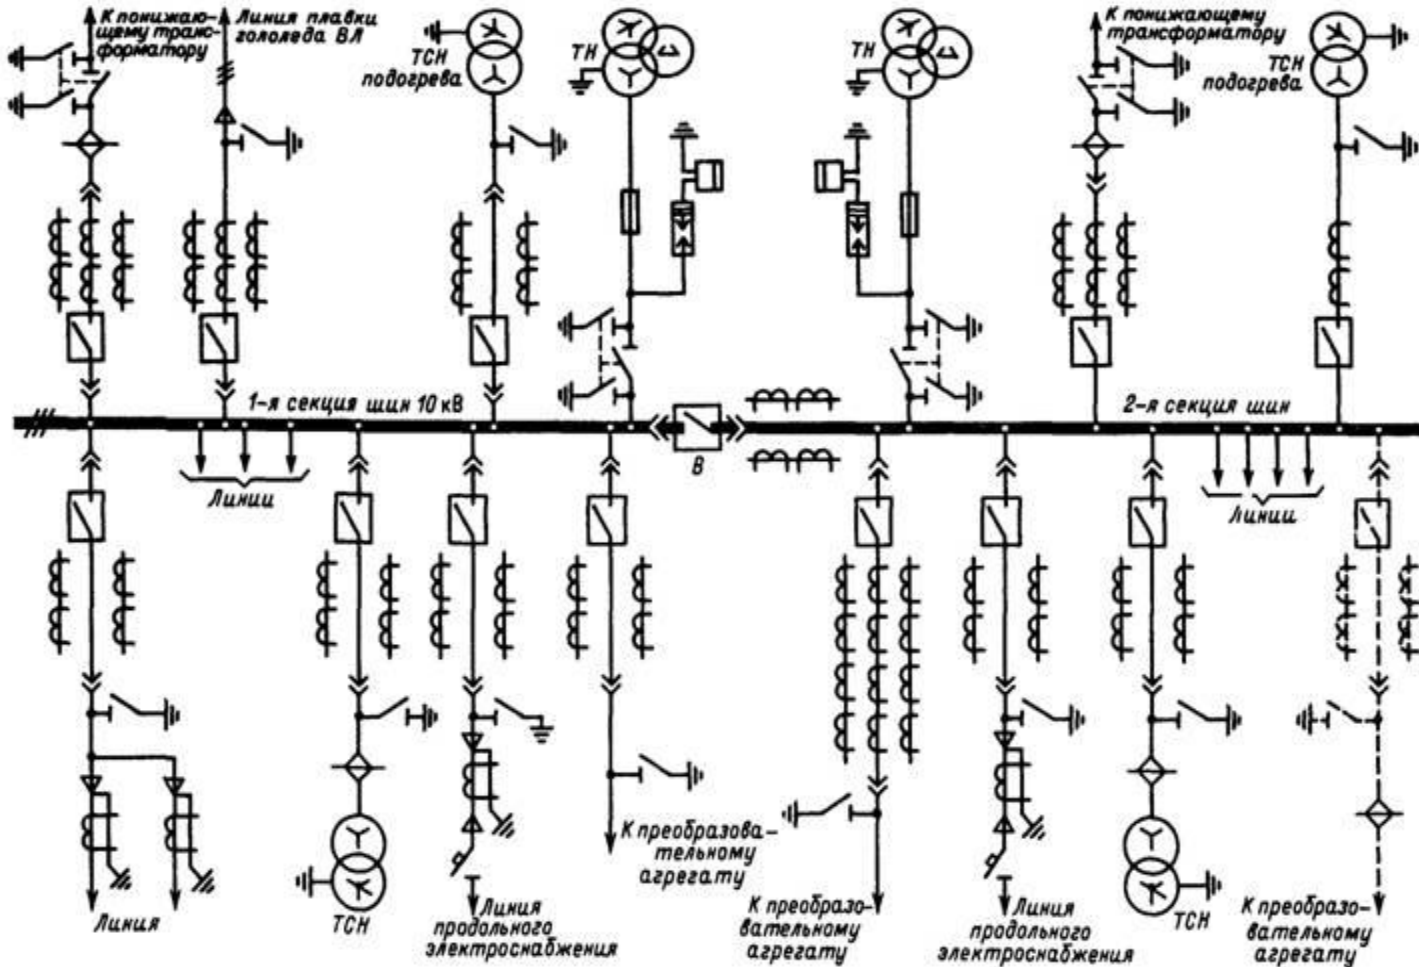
К понижающему трансформатору

Линия плавки гололеда ВЛ

ТСН подогрева

ТН

ТН

К понижающему трансформатору

ТСН подогрева

1-я секция шин 10 кВ

2-я секция шин

В

Линии

Линии

Линия

ТСН

Линия продольного электроснабжения

К преобразовательному агрегату

К преобразовательному агрегату

Линия продольного электроснабжения

ТСН

К преобразовательному агрегату